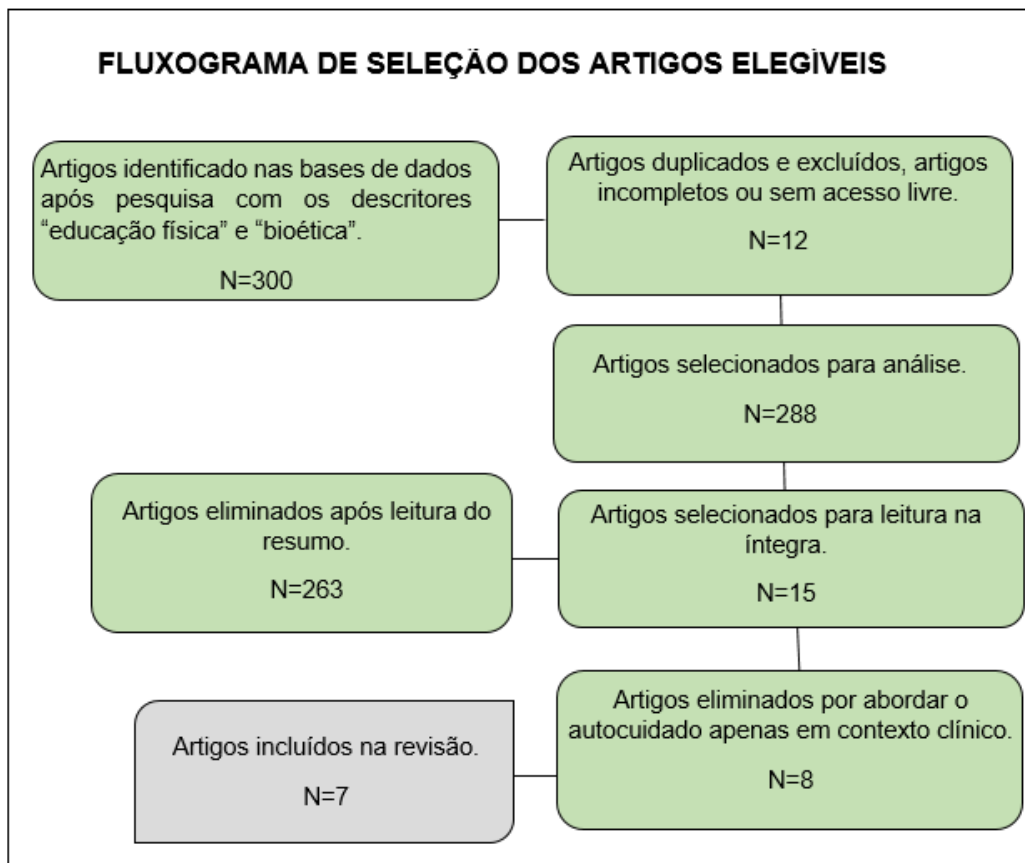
FLUXOGRAMA DE SELEÇÃO DOS ARTIGOS ELEGÍVEIS

Artigos identificado nas bases de dados após pesquisa com os descritores “educação física” e “bioética”.

N=300

Artigos duplicados e excluídos, artigos incompletos ou sem acesso livre.

N=12

Artigos selecionados para análise.

N=288

Artigos eliminados após leitura do resumo.

N=263

Artigos selecionados para leitura na íntegra.

N=15

Artigos incluídos na revisão.

N=7

Artigos eliminados por abordar o autocuidado apenas em contexto clínico.

N=8